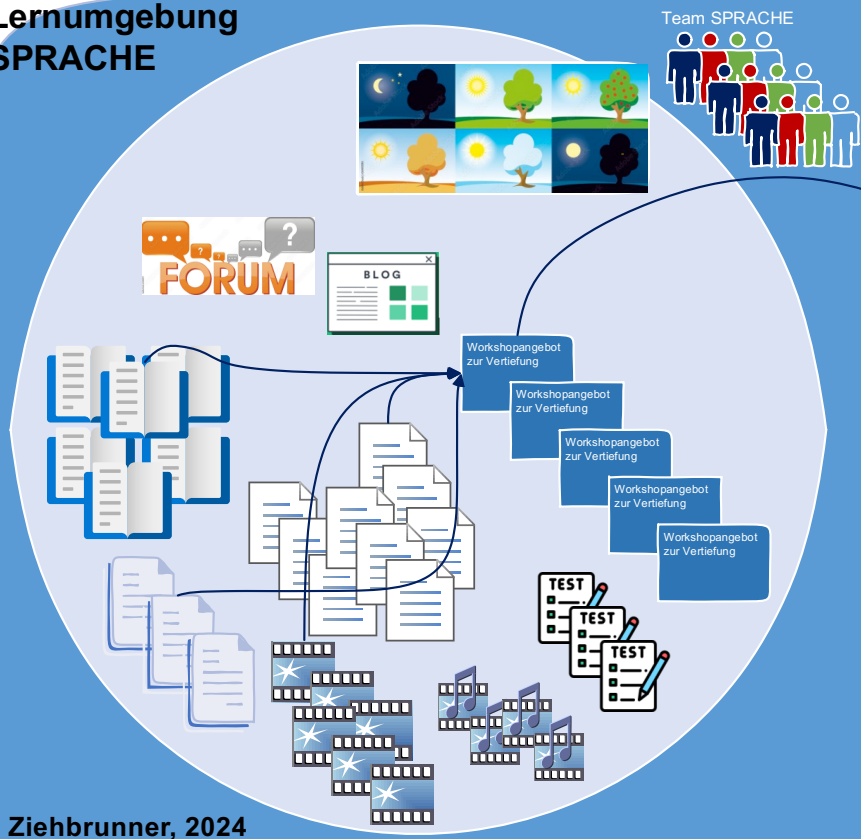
Lernumgebung
SPRACHE

Team SPRACHE

FORUM

BLOG

Workshopangebot zur Vertiefung

Workshopangebot zur Vertiefung

Workshopangebot zur Vertiefung

Workshopangebot zur Vertiefung

Workshopangebot zur Vertiefung

TEST

TEST

TEST

Ziehbrunner, 2024